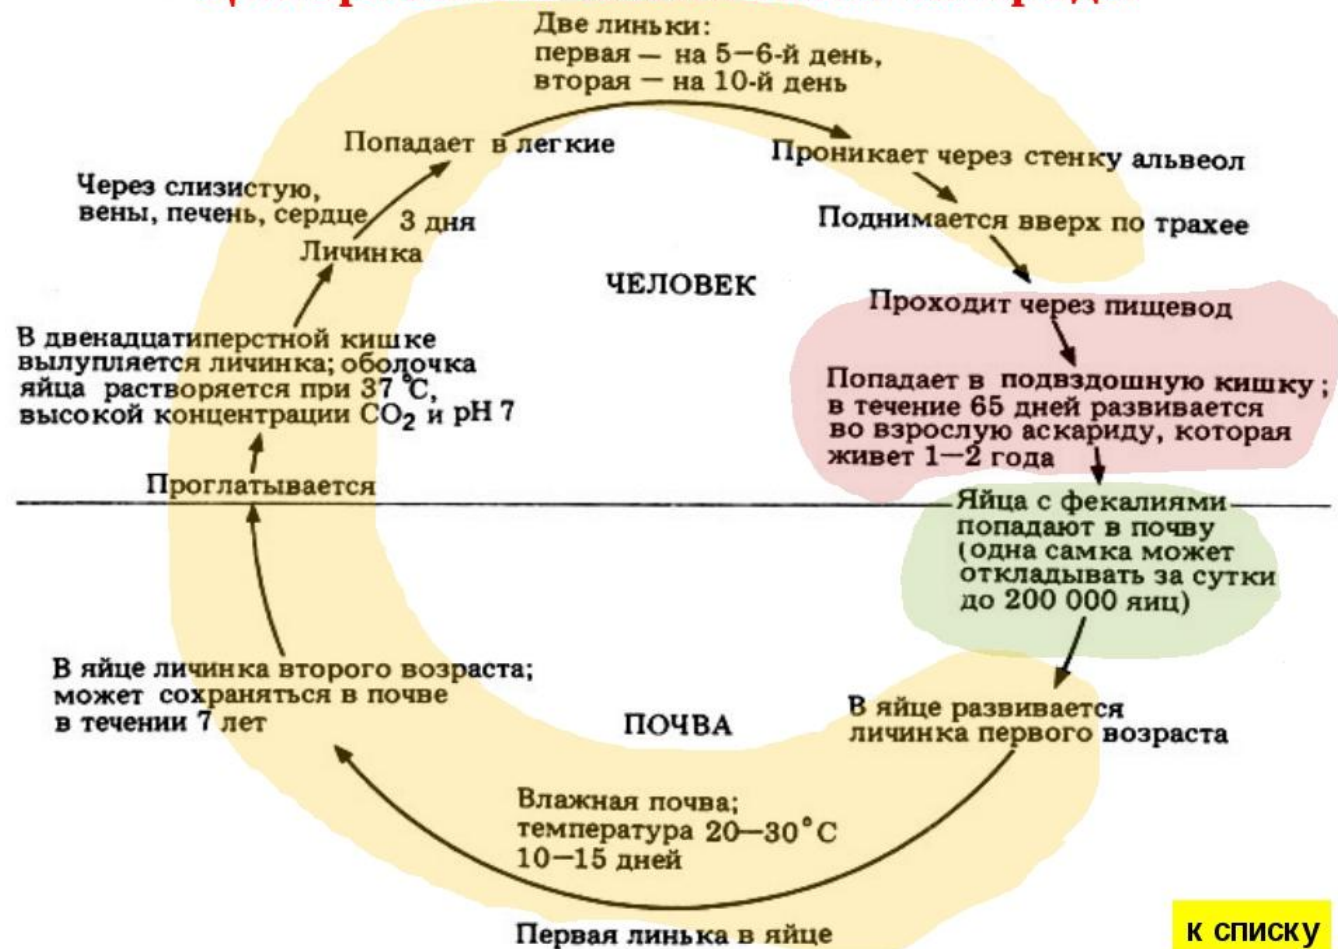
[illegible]

Две линьки:
первая — на 5–6-й день,
вторая — на 10-й день

Попадает в легкие

Проникает через стенку альвеол

Через слизистую, вены, печень, сердце

3 дня

Личинка

Поднимается вверх по трахее

ЧЕЛОВЕК

Проходит через пищевод

В двенадцатиперстной кишке вылупляется личинка; оболочка яйца растворяется при 37 °С, высокой концентрации $CO_2$ и pH 7

Попадает в подвздошную кишку; в течение 65 дней развивается во взрослую аскариду, которая живет 1–2 года

Проглатывается

Яйца с фекалиями попадают в почву (одна самка может откладывать за сутки до 200 000 яиц)

В яйце личинка второго возраста; может сохраняться в почве в течении 7 лет

ПОЧВА

В яйце развивается личинка первого возраста

Влажная почва;
температура 20–30 °С
10–15 дней

Первая линька в яйце

к списку